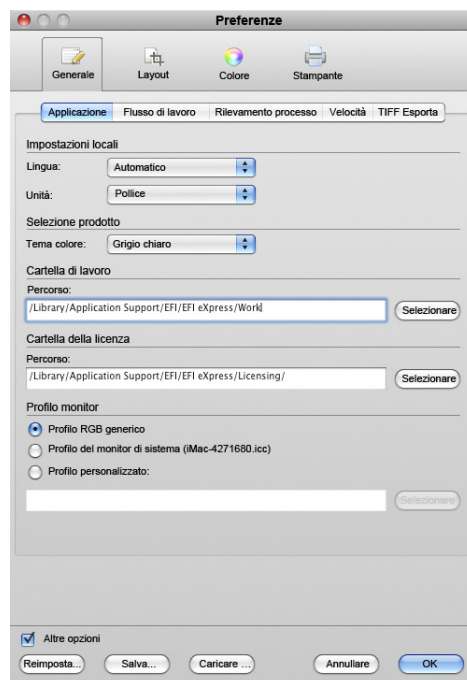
Preferenze

Generale
Layout
Colore
Stampante

Applicazione
Flusso di lavoro
Rilevamento processo
Velocità
TIFF Esporta

Impostazioni locali

Lingua: Automatico

Unità: Pollice

Selezione prodotto

Tema colore: Grigio chiaro

Cartella di lavoro

Percorso:

/Library/Application Support/EFI/EFI eXpress/Work

Selezionare

Cartella della licenza

Percorso:

/Library/Application Support/EFI/EFI eXpress/Licensing/

Selezionare

Profilo monitor

Profilo RGB generico

Profilo del monitor di sistema (iMac-4271680.icc)

Profilo personalizzato:

Selezionare

Altre opzioni

Reimposta...
Salva...
Caricare ...
Annullare
OK